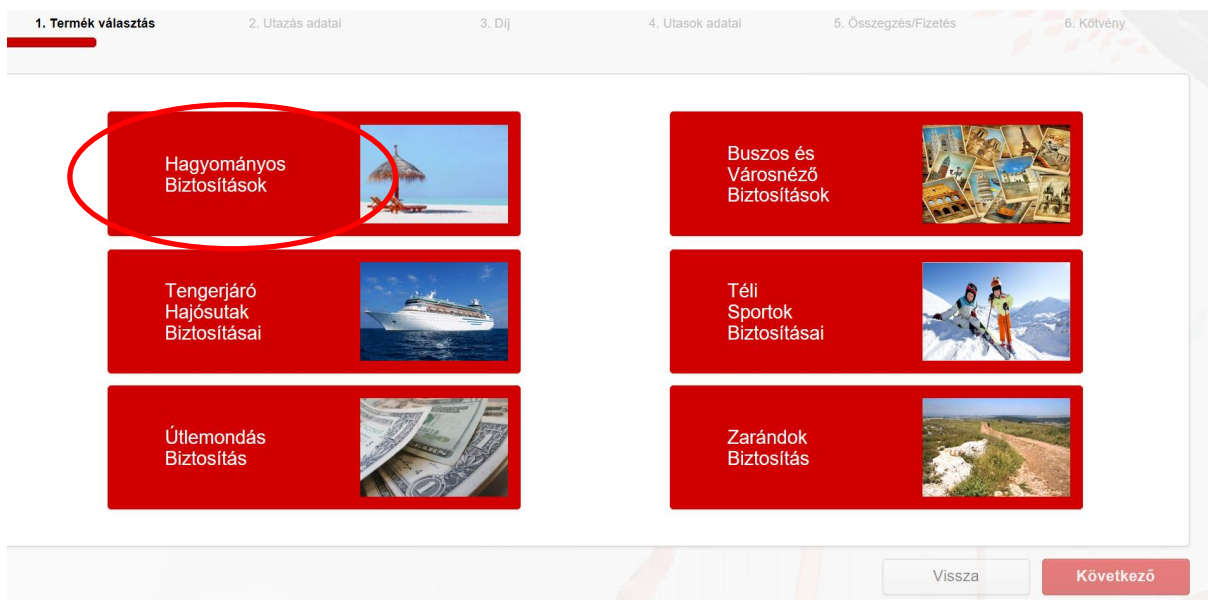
1. Termék választás 2. Utazás adatai 3. Díj 4. Utasok adatai 5. Összegzés/Fizetés 6. Kötvény

Hagyományos Biztosítások

Buszos és Városnéző Biztosítások

Tengerjáró Hajósutak Biztosításai

Téli Sportok Biztosításai

Útlemondás Biztosítás

Zarándok Biztosítás

Vissza

Következő